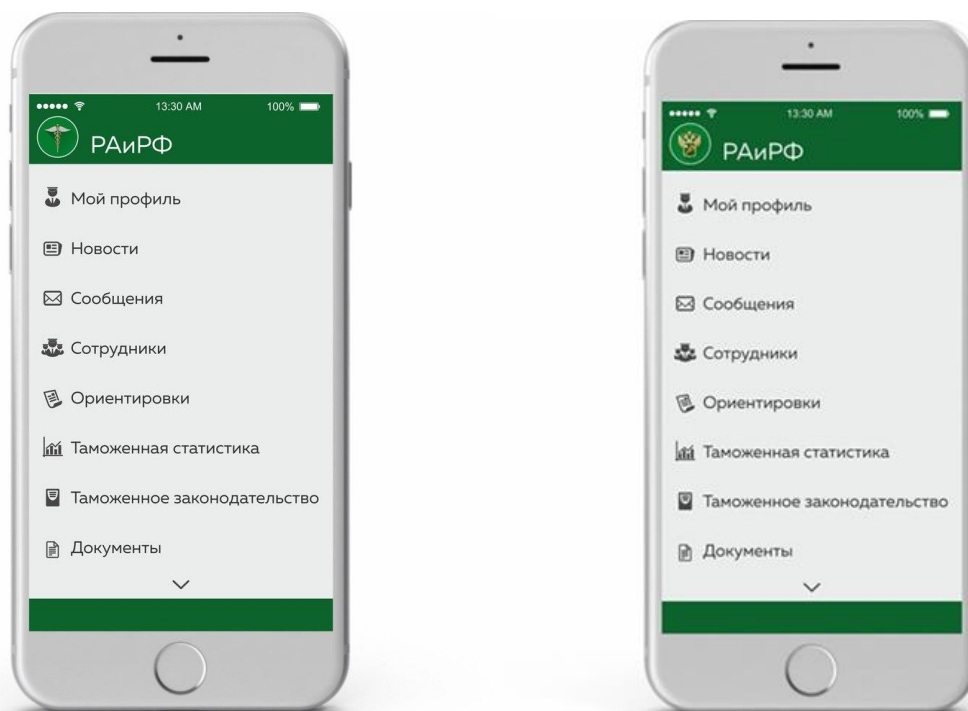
••••• 13:30 AM 100%

РАиРФ

Мой профиль

Новости

Сообщения

Сотрудники

Ориентировки

Таможенная статистика

Таможенное законодательство

Документы

••••• 13:30 AM 100%

РАиРФ

Мой профиль

Новости

Сообщения

Сотрудники

Ориентировки

Таможенная статистика

Таможенное законодательство

Документы